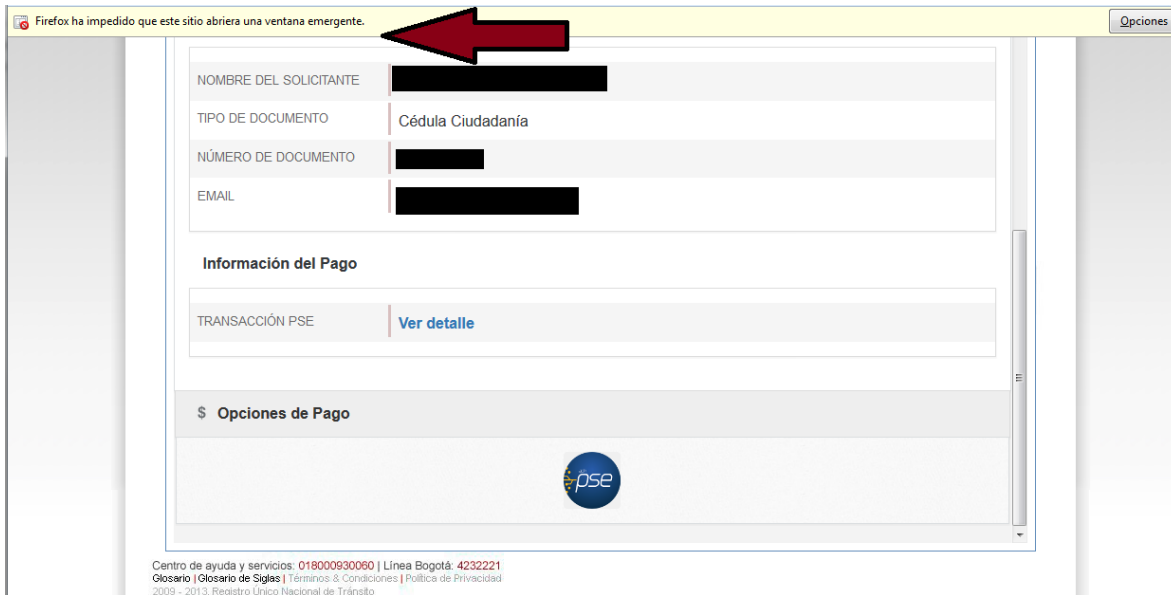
Firefox ha impedido que este sitio abriera una ventana emergente.

Opciones

| NOMBRE DEL SOLICITANTE | |
|---|---|
| TIPO DE DOCUMENTO | Cédula Ciudadanía |
| NÚMERO DE DOCUMENTO | |
| EMAIL | |

Información del Pago

| TRANSACCIÓN PSE | Ver detalle |
|---|---|

$ Opciones de Pago

pse

Centro de ayuda y servicios: 018000930060 | Línea Bogotá: 4232221
Glosario | Glosario de Siglas | Términos & Condiciones | Política de Privacidad
2009 - 2013. Registro Único Nacional de Tránsito